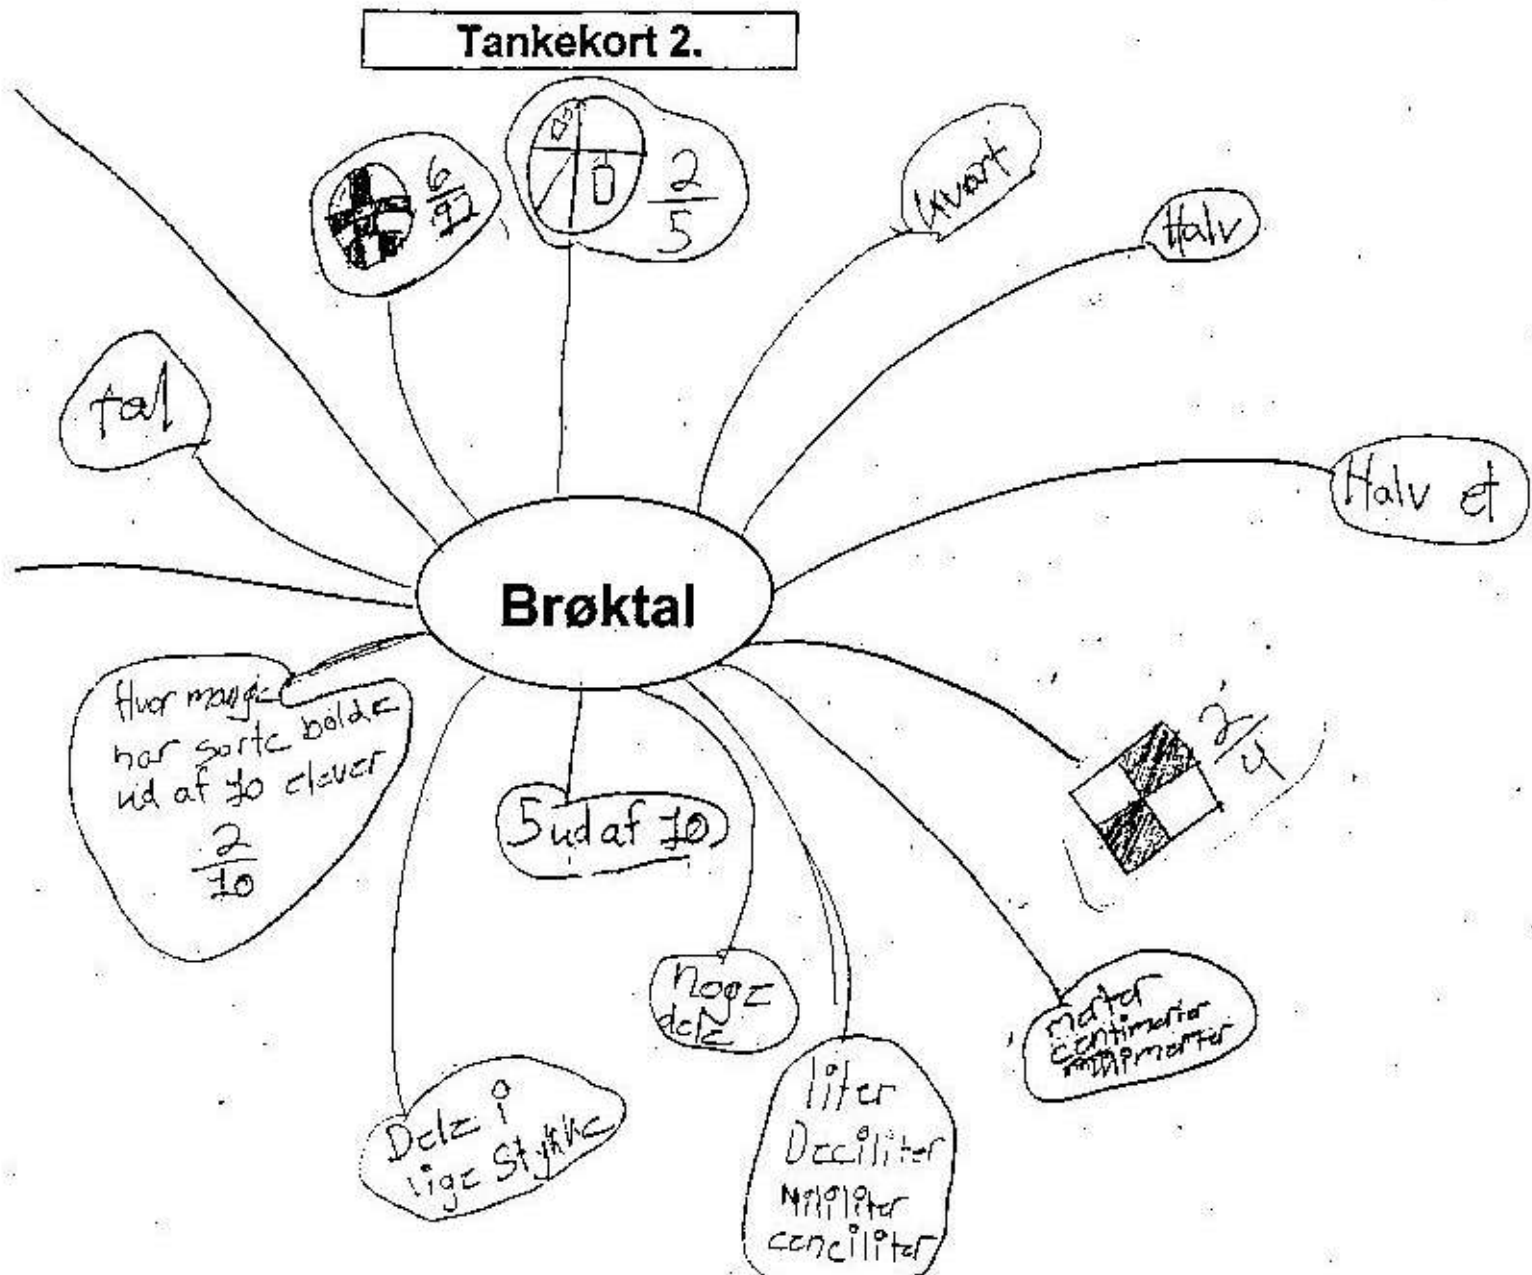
Tankekort 2.

Brøktal

tal

$\frac{6}{12}$

$\frac{2}{5}$

kvart

Halv

Halv et

$\frac{2}{4}$

meter
centimeter
millimeter

liter
Deciliter
Milliliter
cenciliter

noge dele

5 ud af 10

Dele i lige Stykke

Hvor mange har sorte bolde ud af 10 elever

$\frac{2}{10}$